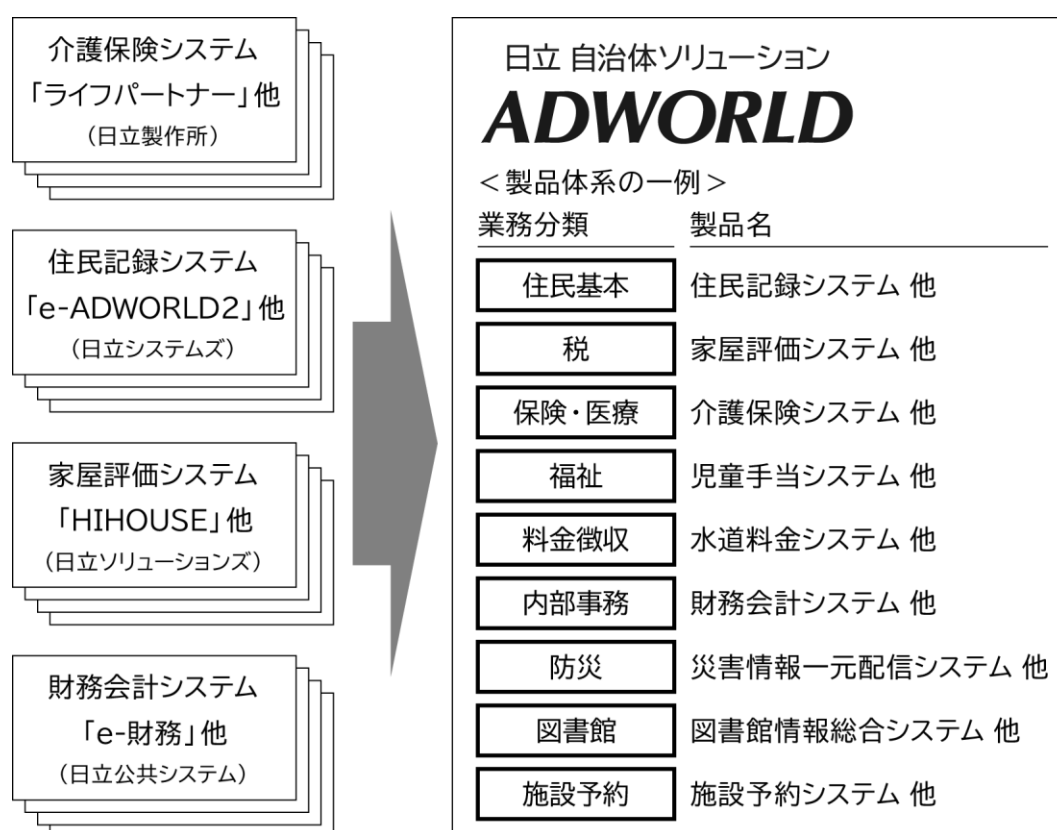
介護保険システム
「ライフパートナー」他
（日立製作所）

住民記録システム
「e-ADWORLD2」他
（日立システムズ）

家屋評価システム
「HIHOUSE」他
（日立ソリューションズ）

財務会計システム
「e-財務」他
（日立公共システム）

日立 自治体ソリューション
ADWORLD
＜製品体系の一例＞

| 業務分類 | 製品名 |
|---|---|
| 住民基本 | 住民記録システム 他 |
| 税 | 家屋評価システム 他 |
| 保険・医療 | 介護保険システム 他 |
| 福祉 | 児童手当システム 他 |
| 料金徴収 | 水道料金システム 他 |
| 内部事務 | 財務会計システム 他 |
| 防災 | 災害情報一元配信システム 他 |
| 図書館 | 図書館情報総合システム 他 |
| 施設予約 | 施設予約システム 他 |